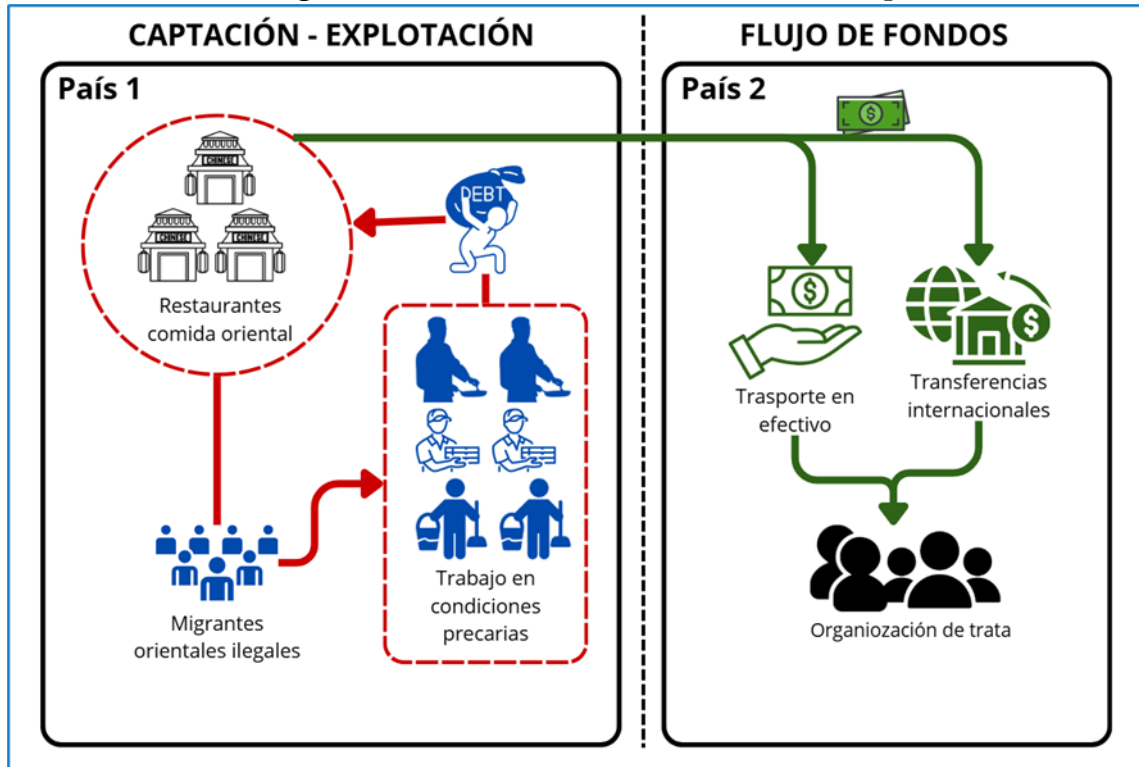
CAPTACIÓN - EXPLOTACIÓN

FLUJO DE FONDOS

País 1

País 2

CHINESE

CHINESE

CHINESE

DEBT

Restaurantes comida oriental

Migrantes orientales ilegales

Trabajo en condiciones precarias

Trasporte en efectivo

Transferencias internacionales

Organiozación de trata